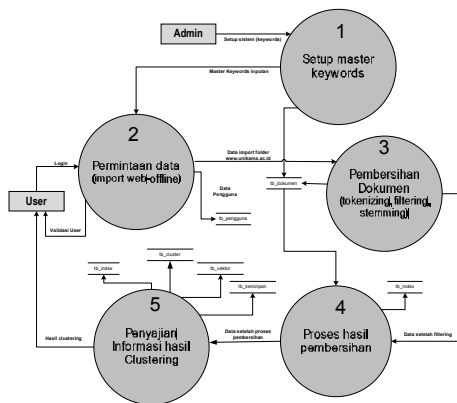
Admin

Setup sistem (keywords)

1
Setup master keywords

Master Keywords inputan

2
Permintaan data (import web offline)

Login

User

Validasi User

Data import folder www.unikama.ac.id

Data Pengguna

tb_pengguna

tb_dokumen

3
Pembersihan Dokumen (tokenizing, filtering, stemming)

tb_index

tb_cluster

tb_vektor

tb_kemiripan

5
Penyajian Informasi hasil Clustering

Hasil clustering

Data setelah proses pembersihan

4
Proses hasil pembersihan

tb_index

Data setelah filtering